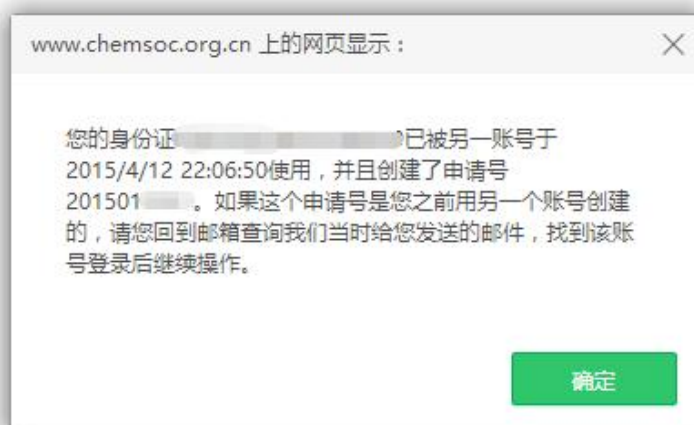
www.chemsoc.org.cn 上的网页显示：

×

您的身份证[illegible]已被另一账号于2015/4/12 22:06:50使用，并且创建了申请号201501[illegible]。如果这个申请号是您之前用另一个账号创建的，请您回到邮箱查询我们当时给您发送的邮件，找到该账号登录后继续操作。

确定